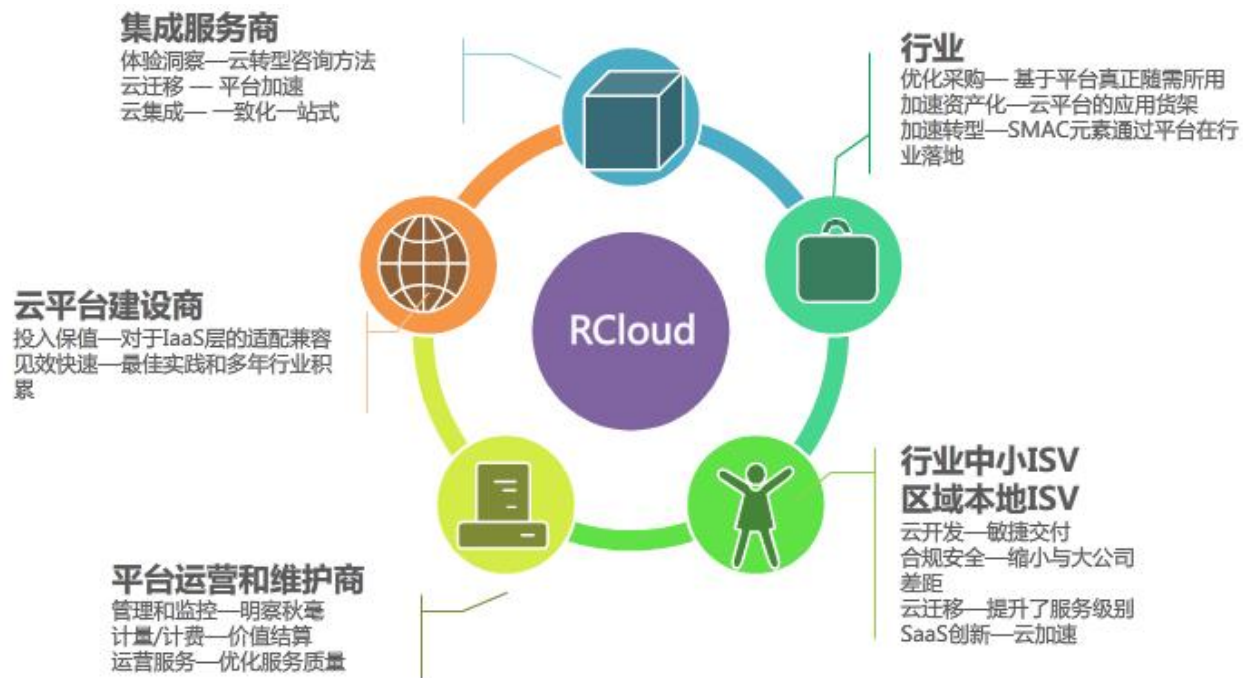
集成服务商
体验洞察—云转型咨询方法
云迁移 — 平台加速
云集成— 一致化一站式

行业
优化采购— 基于平台真正随需所用
加速资产化—云平台的应用货架
加速转型—SMAC元素通过平台在行业落地

云平台建设商
投入保值—对于IaaS层的适配兼容
见效快速—最佳实践和多年行业积累

RCloud

行业中小ISV
区域本地ISV
云开发—敏捷交付
合规安全—缩小与大公司差距
云迁移—提升了服务级别
SaaS创新—云加速

平台运营和维护商
管理和监控—明察秋毫
计量/计费—价值结算
运营服务—优化服务质量